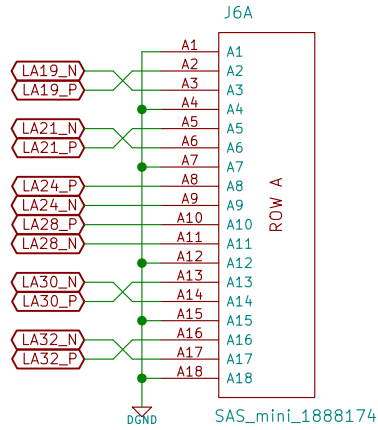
J6A

LA19_N
LA19_P
LA21_N
LA21_P
LA24_P
LA24_N
LA28_P
LA28_N
LA30_N
LA30_P
LA32_N
LA32_P

A1 A1
A2 A2
A3 A3
A4 A4
A5 A5
A6 A6
A7 A7
A8 A8
A9 A9
A10 A10
A11 A11
A12 A12
A13 A13
A14 A14
A15 A15
A16 A16
A17 A17
A18 A18

ROW A

DGND

SAS_mini_1888174